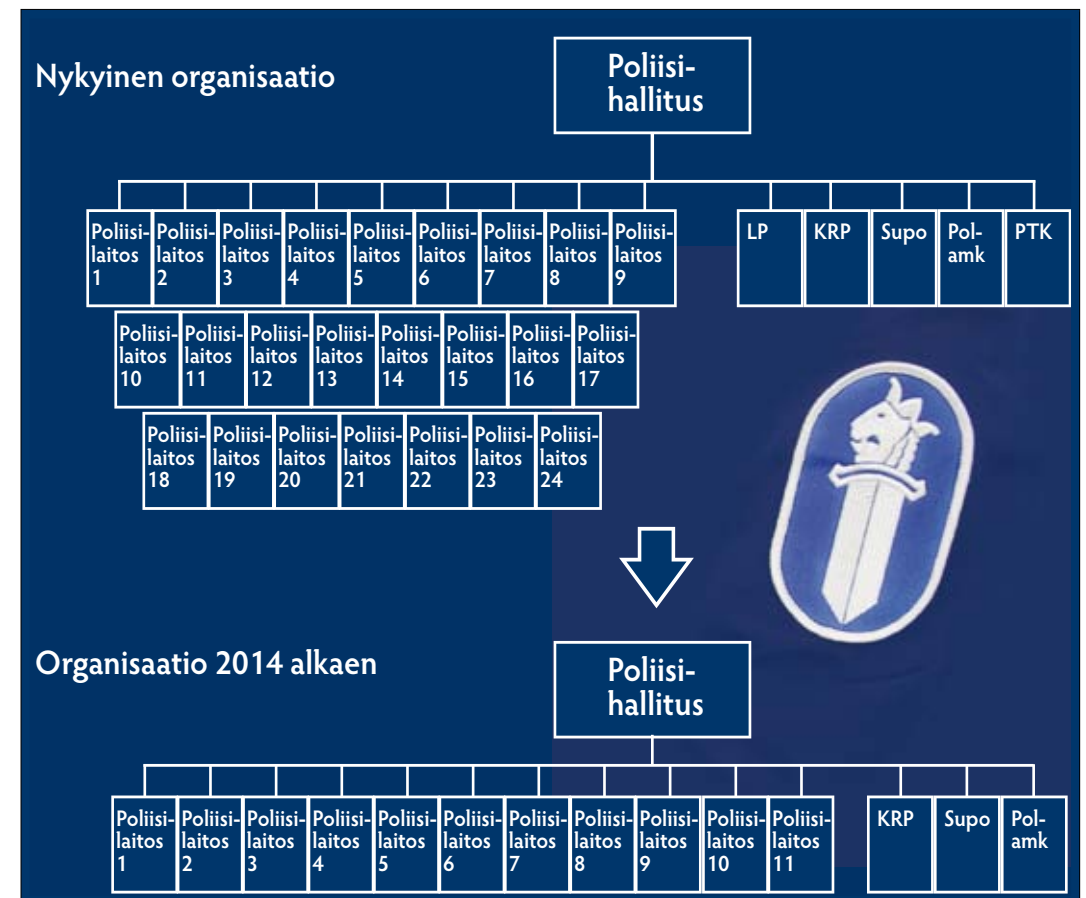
Nykyinen organisaatio

Poliisihallitus

Poliisilaitos 1
Poliisilaitos 2
Poliisilaitos 3
Poliisilaitos 4
Poliisilaitos 5
Poliisilaitos 6
Poliisilaitos 7
Poliisilaitos 8
Poliisilaitos 9

LP
KRP
Supo
Polamk
PTK

Poliisilaitos 10
Poliisilaitos 11
Poliisilaitos 12
Poliisilaitos 13
Poliisilaitos 14
Poliisilaitos 15
Poliisilaitos 16
Poliisilaitos 17

Poliisilaitos 18
Poliisilaitos 19
Poliisilaitos 20
Poliisilaitos 21
Poliisilaitos 22
Poliisilaitos 23
Poliisilaitos 24

Organisaatio 2014 alkaen

Poliisihallitus

Poliisilaitos 1
Poliisilaitos 2
Poliisilaitos 3
Poliisilaitos 4
Poliisilaitos 5
Poliisilaitos 6
Poliisilaitos 7
Poliisilaitos 8
Poliisilaitos 9
Poliisilaitos 10
Poliisilaitos 11

KRP
Supo
Polamk